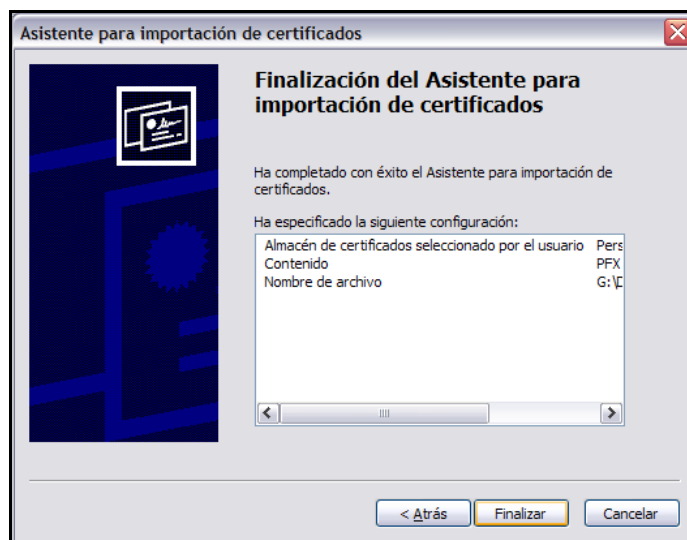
Asistente para importación de certificados

Finalización del Asistente para importación de certificados

Ha completado con éxito el Asistente para importación de certificados.

Ha especificado la siguiente configuración:

| | |
|---|---|
| Almacén de certificados seleccionado por el usuario | Pers |
| Contenido | PFX |
| Nombre de archivo | G:\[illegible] |

< Atrás
Finalizar
Cancelar